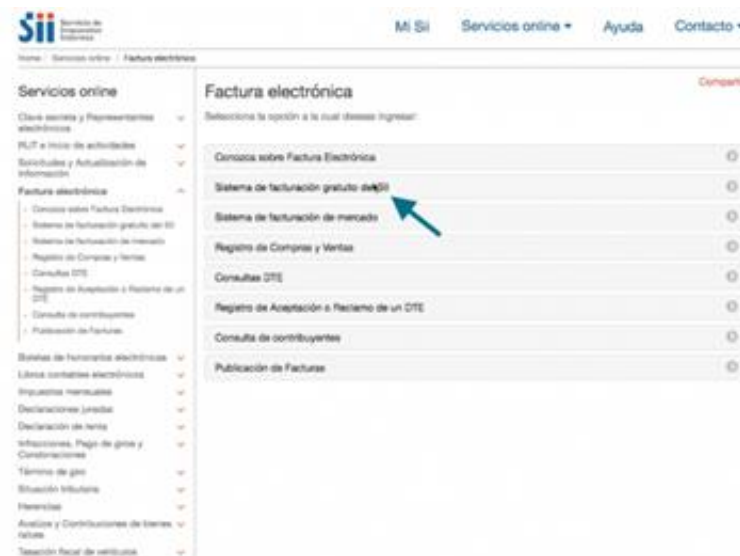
Sii Servicio de Impuestos Internos

Mi SII Servicios online ▾ Ayuda Contacto ▾

Home / Servicios online / Factura electrónica

Servicios online

Clave secreta y Representantes electrónicos
RUT e Inicio de actividades
Solicitudes y Actualización de Información
Factura electrónica
- Conozca sobre Factura Electrónica
- Sistema de facturación gratuito del SII
- Sistema de facturación de mercado
- Registro de Compras y Ventas
- Consultas DTE
- Registro de Aceptación o Reclamo de un DTE
- Consulta de contribuyentes
- Publicación de Facturas
Boletas de honorarios electrónicas
Libros contables electrónicos
Impuestos mensuales
Declaraciones juradas
Declaración de renta
Infracciones, Pago de giros y Condonaciones
Término de giro
Situación tributaria
Herencias
Avalúos y Contribuciones de bienes raíces
Tasación fiscal de vehículos

Factura electrónica

Compart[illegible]

Selecciona la opción a la cual deseas ingresar:

Conozca sobre Factura Electrónica
Sistema de facturación gratuito del SII
Sistema de facturación de mercado
Registro de Compras y Ventas
Consultas DTE
Registro de Aceptación o Reclamo de un DTE
Consulta de contribuyentes
Publicación de Facturas